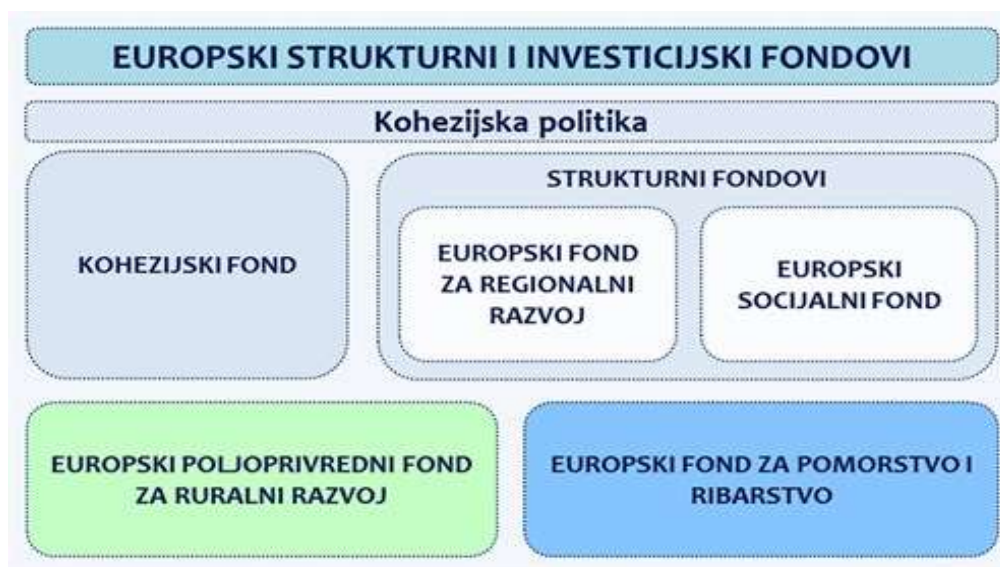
EUROPSKI STRUKTURNI I INVESTICIJSKI FONDOVI

Kohezijska politika

KOHEZIJSKI FOND

STRUKTURNI FONDOVI

EUROPSKI FOND ZA REGIONALNI RAZVOJ

EUROPSKI SOCIJALNI FOND

EUROPSKI POLJOPRIVREDNI FOND ZA RURALNI RAZVOJ

EUROPSKI FOND ZA POMORSTVO I RIBARSTVO